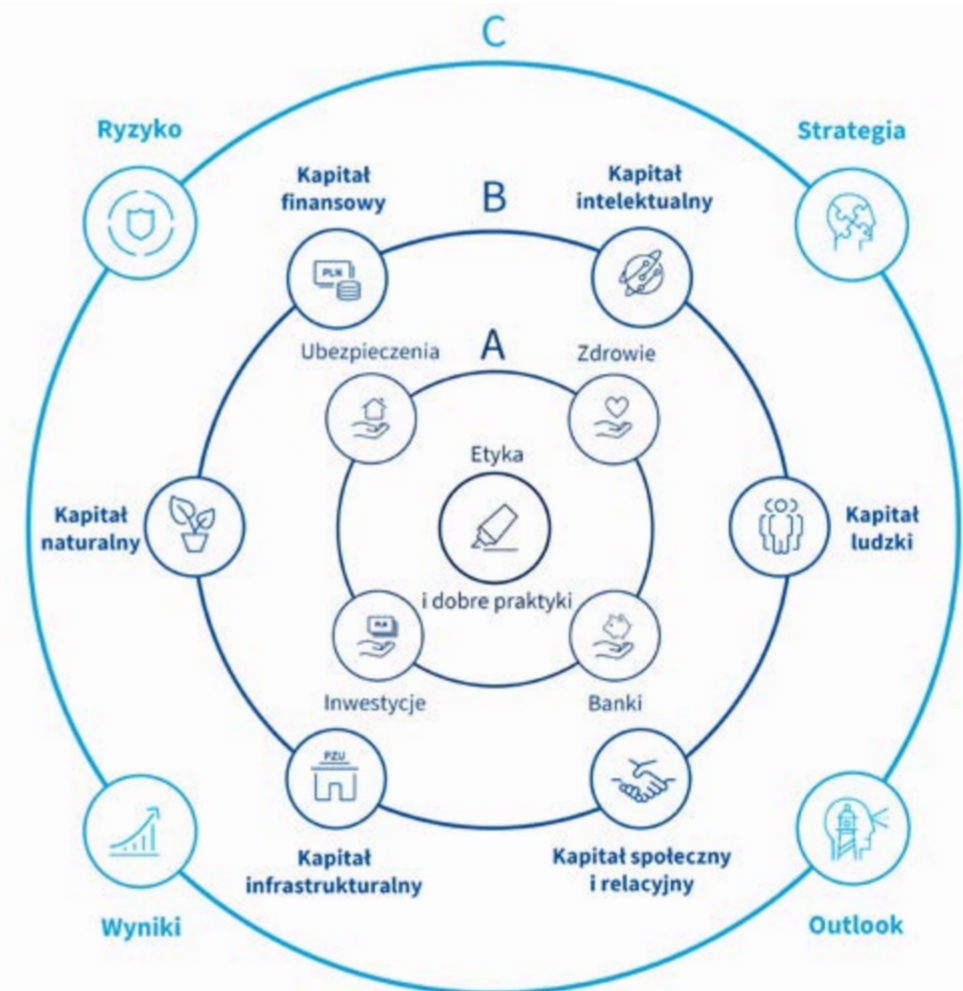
C

Ryzyko

Strategia

Kapitał finansowy

B

Kapitał intelektualny

PLN

Ubezpieczenia

A

Zdrowie

Etyka

i dobre praktyki

Kapitał naturalny

Kapitał ludzki

PLN

Inwestycje

Banki

PZU

Kapitał infrastrukturalny

Kapitał społeczny i relacyjny

Wyniki

Outlook